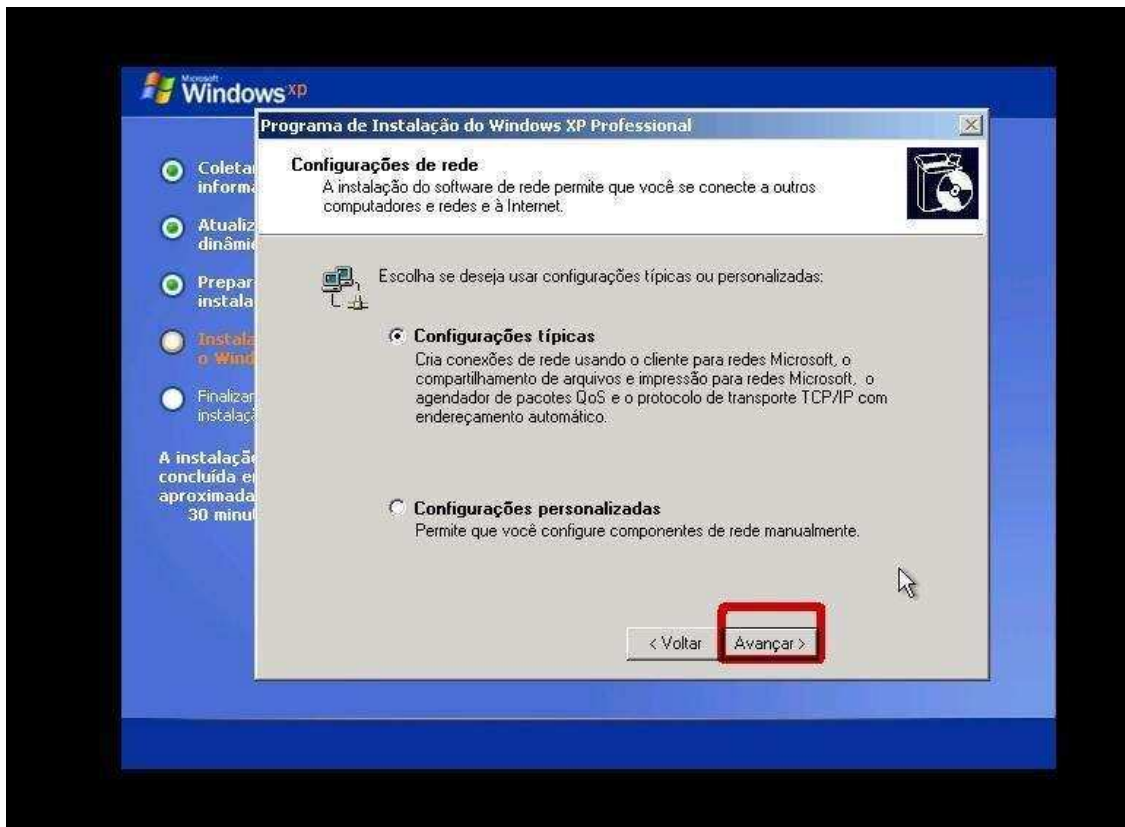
Microsoft Windows xp

Coleta inform

Atualiz dinâmi

Prepar instala

Instala o Wind

Finalizar instalaç

A instalação concluída e aproximada 30 minu

Programa de Instalação do Windows XP Professional

Configurações de rede
A instalação do software de rede permite que você se conecte a outros computadores e redes e à Internet.

Escolha se deseja usar configurações típicas ou personalizadas:

Configurações típicas
Cria conexões de rede usando o cliente para redes Microsoft, o compartilhamento de arquivos e impressão para redes Microsoft, o agendador de pacotes QoS e o protocolo de transporte TCP/IP com endereçamento automático.

Configurações personalizadas
Permite que você configure componentes de rede manualmente.

< Voltar | Avançar >